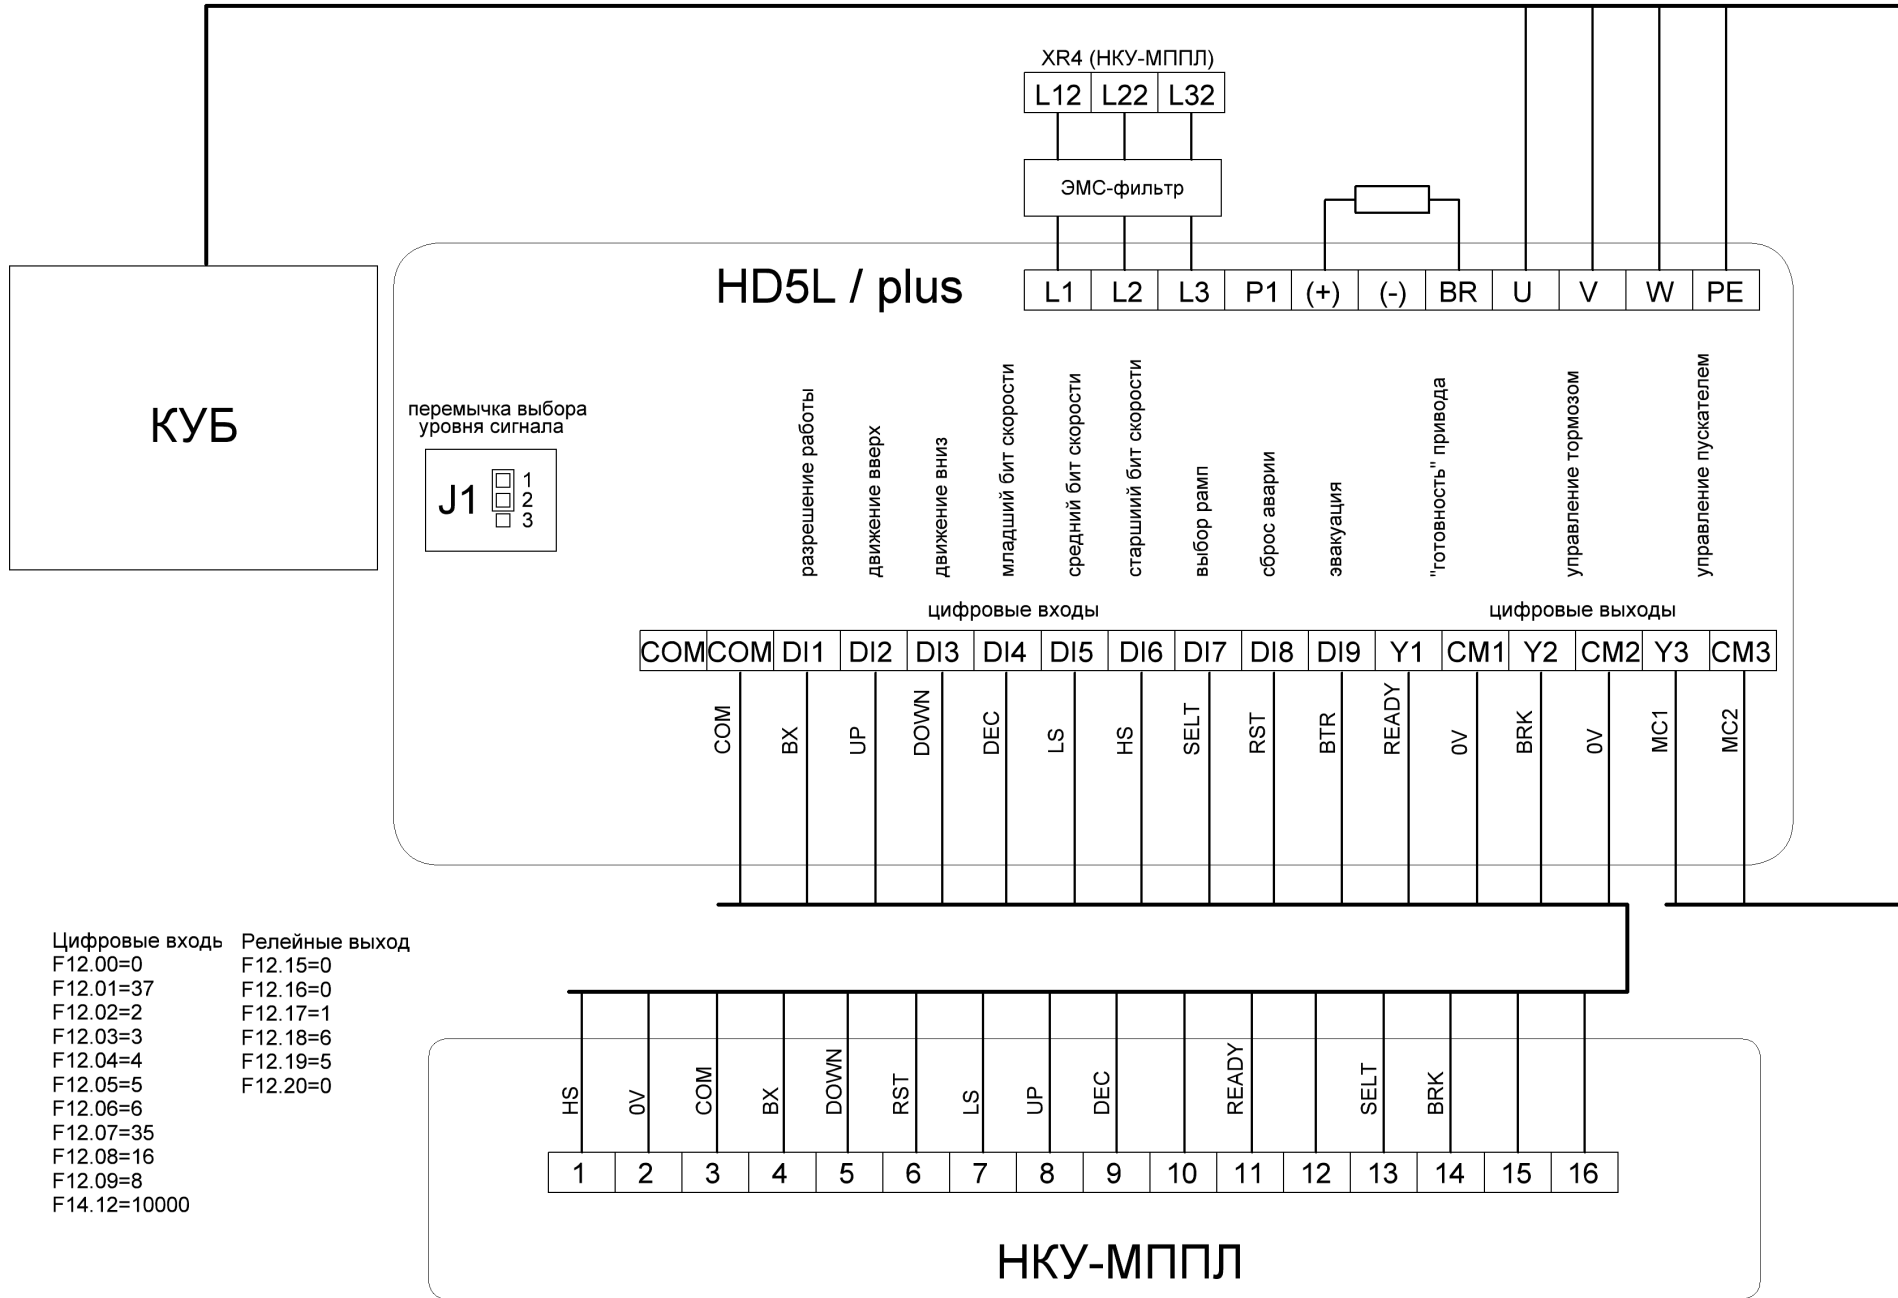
XR4 (НКУ-МППЛ)

L12 L22 L32

ЭМС-фильтр

HD5L / plus

L1 L2 L3 P1 (+) (-) BR U V W PE

КУБ

перемычка выбора уровня сигнала

J1 1 2 3

разрешение работы
движение вверх
движение вниз
младший бит скорости
средний бит скорости
старший бит скорости
выбор рамп
сброс аварии
эвакуация
"готовность" привода
управление тормозом
управление пускателем

цифровые входы

цифровые выходы

| COM | COM | DI1 | DI2 | DI3 | DI4 | DI5 | DI6 | DI7 | DI8 | DI9 | Y1 | CM1 | Y2 | CM2 | Y3 | CM3 |
|---|---|---|---|---|---|---|---|---|---|---|---|---|---|---|---|---|

COM BX UP DOWN DEC LS HS SELT RST BTR READY 0V BRK 0V MC1 MC2

Цифровые вход
F12.00=0
F12.01=37
F12.02=2
F12.03=3
F12.04=4
F12.05=5
F12.06=6
F12.07=35
F12.08=16
F12.09=8
F14.12=10000

Релейные выход
F12.15=0
F12.16=0
F12.17=1
F12.18=6
F12.19=5
F12.20=0

HS 0V COM BX DOWN RST LS UP DEC READY SELT BRK

| 1 | 2 | 3 | 4 | 5 | 6 | 7 | 8 | 9 | 10 | 11 | 12 | 13 | 14 | 15 | 16 |
|---|---|---|---|---|---|---|---|---|---|---|---|---|---|---|---|

НКУ-МППЛ